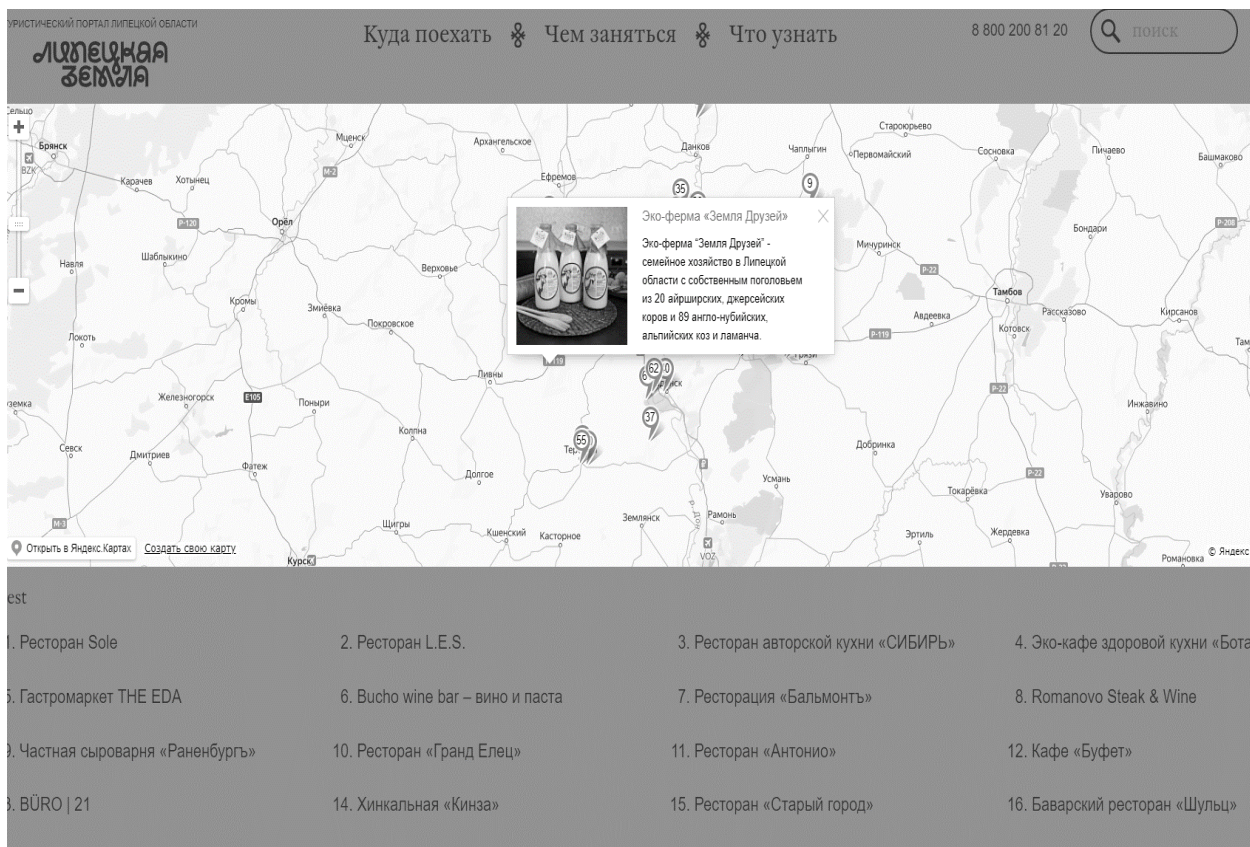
УРИСТИЧЕСКИЙ ПОРТАЛ ЛИПЕЦКОЙ ОБЛАСТИ
ЛИПЕЦКАЯ ЗЕМЛЯ

Куда поехать Чем заняться Что узнать

8 800 200 81 20 поиск

Эко-ферма «Земля Друзей»

Эко-ферма "Земля Друзей" - семейное хозяйство в Липецкой области с собственным поголовьем из 20 айрширских, джерсейских коров и 89 англо-нубийских, альпийских коз и ламанча.

Брянск Карачев Хотынец Мценск Архангельское Данков Чаплыгин Старорьево Первомайский Сосновка Пичаево Башмаково Ефремов Орёл Шаблыкино Навля Верховье Мичуринск Бондари Кромы Змиёвка Покровское Тамбов Рассказово Кирсанов Авдеевка Котовск Локоть Ливны Железногорск Поныри Инжавино Колпна Добринка Севск Дмитриев Фатеж Долгое Усмань Токарёвка Уварово Щигры Кшенский Касторное Землянск Рамонь Эртиль Жердевка Курск Романовка

Открыть в Яндекс.Картах Создать свою карту © Яндекс

est

1. Ресторан Sole
2. Ресторан L.E.S.
3. Ресторан авторской кухни «СИБИРЬ»
4. Эко-кафе здоровой кухни «Бота
5. Гастромаркет THE EDA
6. Bucho wine bar – вино и паста
7. Ресторация «Бальмонтъ»
8. Romanovo Steak & Wine
9. Частная сыроварня «Раненбургъ»
10. Ресторан «Гранд Елец»
11. Ресторан «Антонио»
12. Кафе «Буфет»
13. BÜRO | 21
14. Хинкальная «Кинза»
15. Ресторан «Старый город»
16. Баварский ресторан «Шульц»